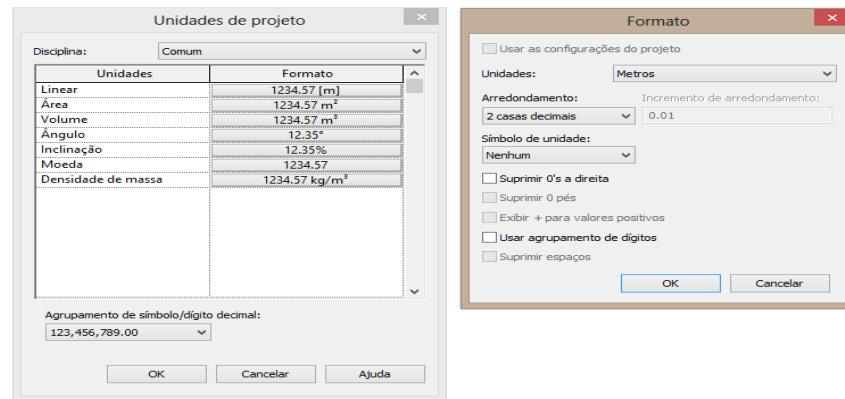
Unidades de projeto

Disciplina: Comum

| Unidades | Formato |
|---|---|
| Linear | 1234.57 [m] |
| Área | 1234.57 m² |
| Volume | 1234.57 m³ |
| Ângulo | 12.35° |
| Inclinação | 12.35% |
| Moeda | 1234.57 |
| Densidade de massa | 1234.57 kg/m³ |

Agrupamento de símbolo/dígito decimal:
123,456,789.00

OK Cancelar Ajuda

Formato

Usar as configurações do projeto

Unidades: Metros

Arredondamento: 2 casas decimais

Incremento de arredondamento: 0.01

Símbolo de unidade: Nenhum

Suprimir 0's a direita

Suprimir 0 pés

Exibir + para valores positivos

Usar agrupamento de dígitos

Suprimir espaços

OK Cancelar